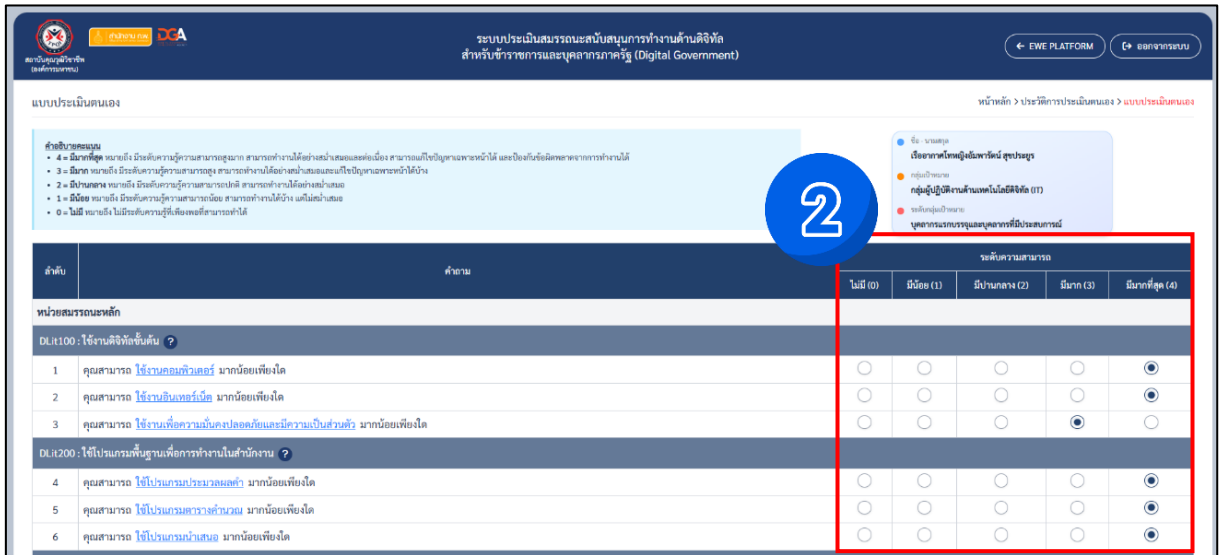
สถาบันคุณวุฒิวิชาชีพ (องค์การมหาชน) สำนักงาน ก.พ. DGA

ระบบประเมินสมรรถนะสนับสนุนการทำงานด้านดิจิทัล สำหรับข้าราชการและบุคลากรภาครัฐ (Digital Government)

← EWE PLATFORM | ออกจากระบบ

แบบประเมินตนเอง

หน้าหลัก > ประวัติการประเมินตนเอง > แบบประเมินตนเอง

คำอธิบายคะแนน
• 4 = มีมากที่สุด หมายถึง มีระดับความรู้ความสามารถสูงมาก สามารถทำงานได้อย่างสม่ำเสมอและต่อเนื่อง สามารถแก้ไขปัญหาเฉพาะหน้าได้ และป้องกันข้อผิดพลาดจากการทำงานได้
• 3 = มีมาก หมายถึง มีระดับความรู้ความสามารถสูง สามารถทำงานได้อย่างสม่ำเสมอและแก้ไขปัญหาเฉพาะหน้าได้บ้าง
• 2 = มีปานกลาง หมายถึง มีระดับความรู้ความสามารถปกติ สามารถทำงานได้อย่างสม่ำเสมอ
• 1 = มีน้อย หมายถึง มีระดับความรู้ความสามารถน้อย สามารถทำงานได้บ้าง แต่ไม่สม่ำเสมอ
• 0 = ไม่มี หมายถึง ไม่มีระดับความรู้ที่เพียงพอที่สามารถทำได้

ชื่อ - นามสกุล
เรืออากาศโทหญิงอันพาร์ตน์ สุขประยูร
กลุ่มเป้าหมาย
กลุ่มผู้ปฏิบัติงานด้านเทคโนโลยีดิจิทัล (IT)
ระดับกลุ่มเป้าหมาย
บุคลากรแรกบรรจุและบุคลากรที่มีประสบการณ์

2

| ลำดับ | คำถาม | ไม่มี (0) | มีน้อย (1) | มีปานกลาง (2) | มีมาก (3) | มีมากที่สุด (4) |
|---|---|---|---|---|---|---|
| หน่วยสมรรถนะหลัก | | | | | | |
| DLit100 : ใช้งานดิจิทัลขั้นต้น ? | | | | | | |
| 1 | คุณสามารถ ใช้งานคอมพิวเตอร์ มากน้อยเพียงใด | | | | | |
| 2 | คุณสามารถ ใช้งานอินเทอร์เน็ต มากน้อยเพียงใด | | | | | |
| 3 | คุณสามารถ ใช้งานเพื่อความมั่นคงปลอดภัยและมีความเป็นส่วนตัว มากน้อยเพียงใด | | | | | |
| DLit200 : ใช้โปรแกรมพื้นฐานเพื่อการทำงานในสำนักงาน ? | | | | | | |
| 4 | คุณสามารถ ใช้โปรแกรมประมวลผลคำ มากน้อยเพียงใด | | | | | |
| 5 | คุณสามารถ ใช้โปรแกรมตารางคำนวณ มากน้อยเพียงใด | | | | | |
| 6 | คุณสามารถ ใช้โปรแกรมนำเสนอ มากน้อยเพียงใด | | | | | |